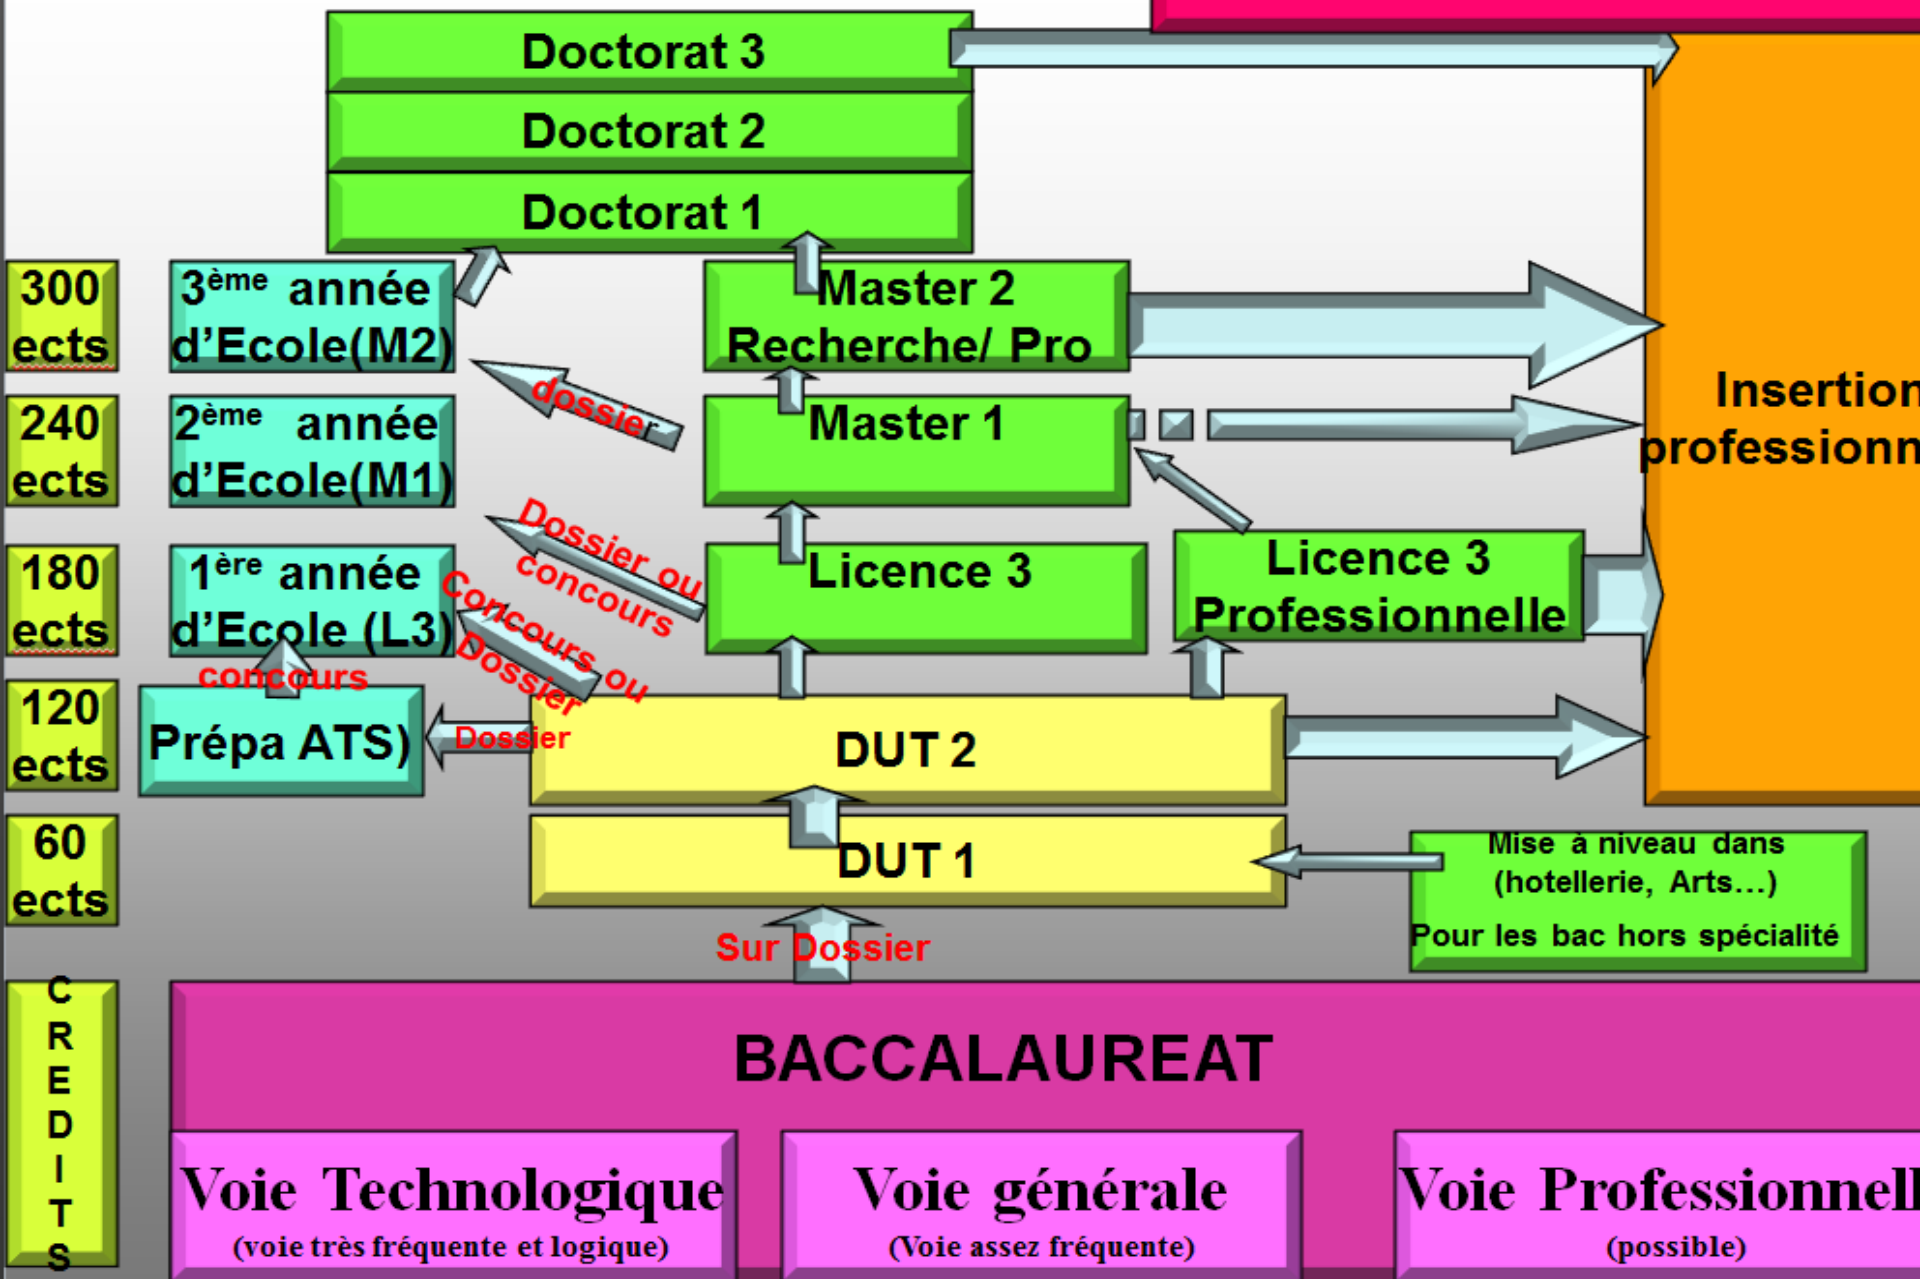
Doctorat 3

Doctorat 2

Doctorat 1

300 ects

240 ects

180 ects

120 ects

60 ects

CREDITS

3$^{ème}$ année d'Ecole(M2)

2$^{ème}$ année d'Ecole(M1)

1$^{ère}$ année d'Ecole (L3)

concours

Prépa ATS)

Dossier

dossier

Dossier ou concours

Concours ou Dossier

Master 2 Recherche/ Pro

Master 1

Licence 3

Licence 3 Professionnelle

Insertion professionn

DUT 2

DUT 1

Mise à niveau dans (hotellerie, Arts…)

Pour les bac hors spécialité

Sur Dossier

BACCALAUREAT

Voie Technologique
(voie très fréquente et logique)

Voie générale
(Voie assez fréquente)

Voie Professionnell
(possible)